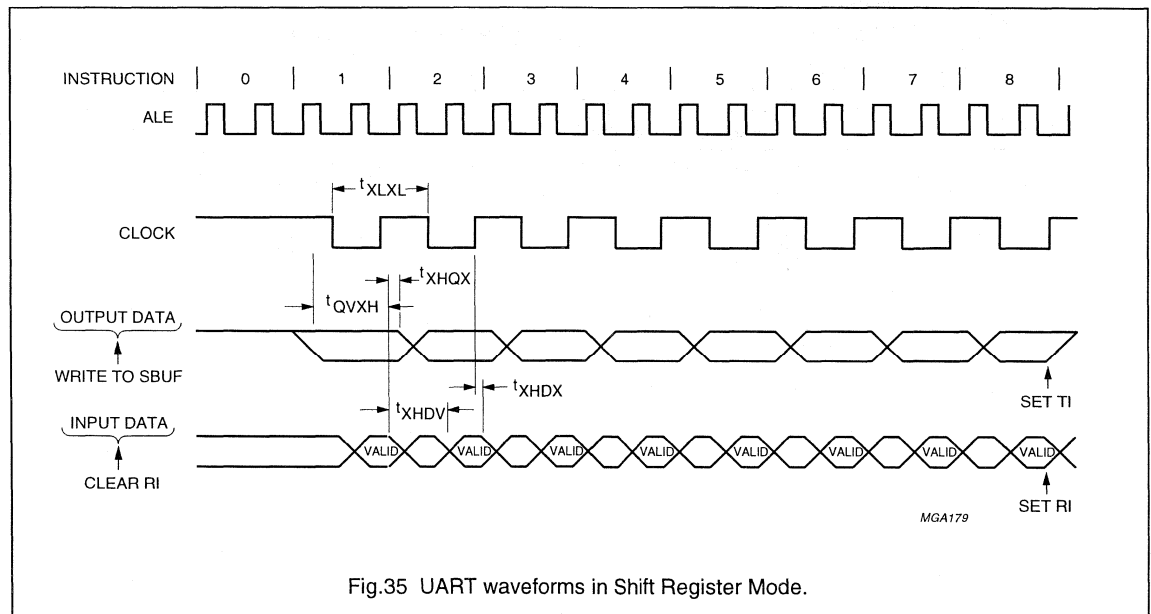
INSTRUCTION 0 1 2 3 4 5 6 7 8

ALE

$t_{XLXL}$

CLOCK

$t_{XHQX}$

$t_{QVXH}$

OUTPUT DATA

WRITE TO SBUF

$t_{XHDX}$

SET TI

$t_{XHDV}$

INPUT DATA

VALID VALID VALID VALID VALID VALID VALID VALID VALID

CLEAR RI

SET RI

MGA179

Fig.35 UART waveforms in Shift Register Mode.